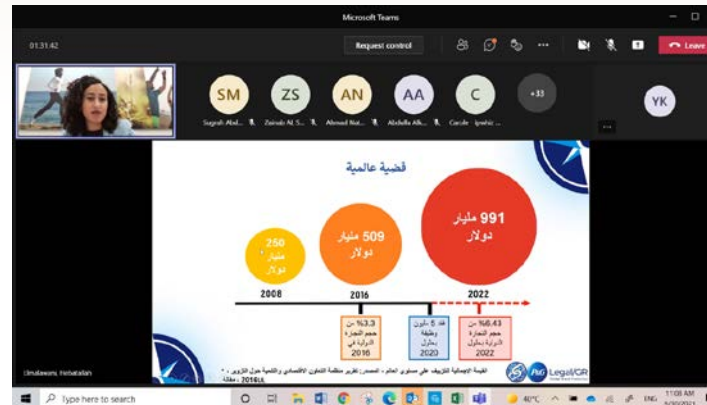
Microsoft Teams

01:31:42

Request control

Leave

SM
Sugrah Abd...

ZS
Zainab Al S...

AN
Ahmad Nat...

AA
Abdalla Alk...

C
Carole Ipshi...

+33

YK

قضية عالمية

250 مليار دولار

509 مليار دولار

991 مليار دولار

2008

2016

2022

%3.3 من حجم التجارة الدولية في 2016

فقد 5 ملايين وظيفة بحلول 2020

%3.43 من حجم التجارة الدولية بحلول 2022

القيمة الإجمالية للتزييف على مستوى العالم – المصدر: تقرير منظمة التعاون الاقتصادي والتنمية حول التزوير، 2016

P&G Legal/GR

Umalawani Hebatallah

Type here to search

40°C

ENG

11:08 AM